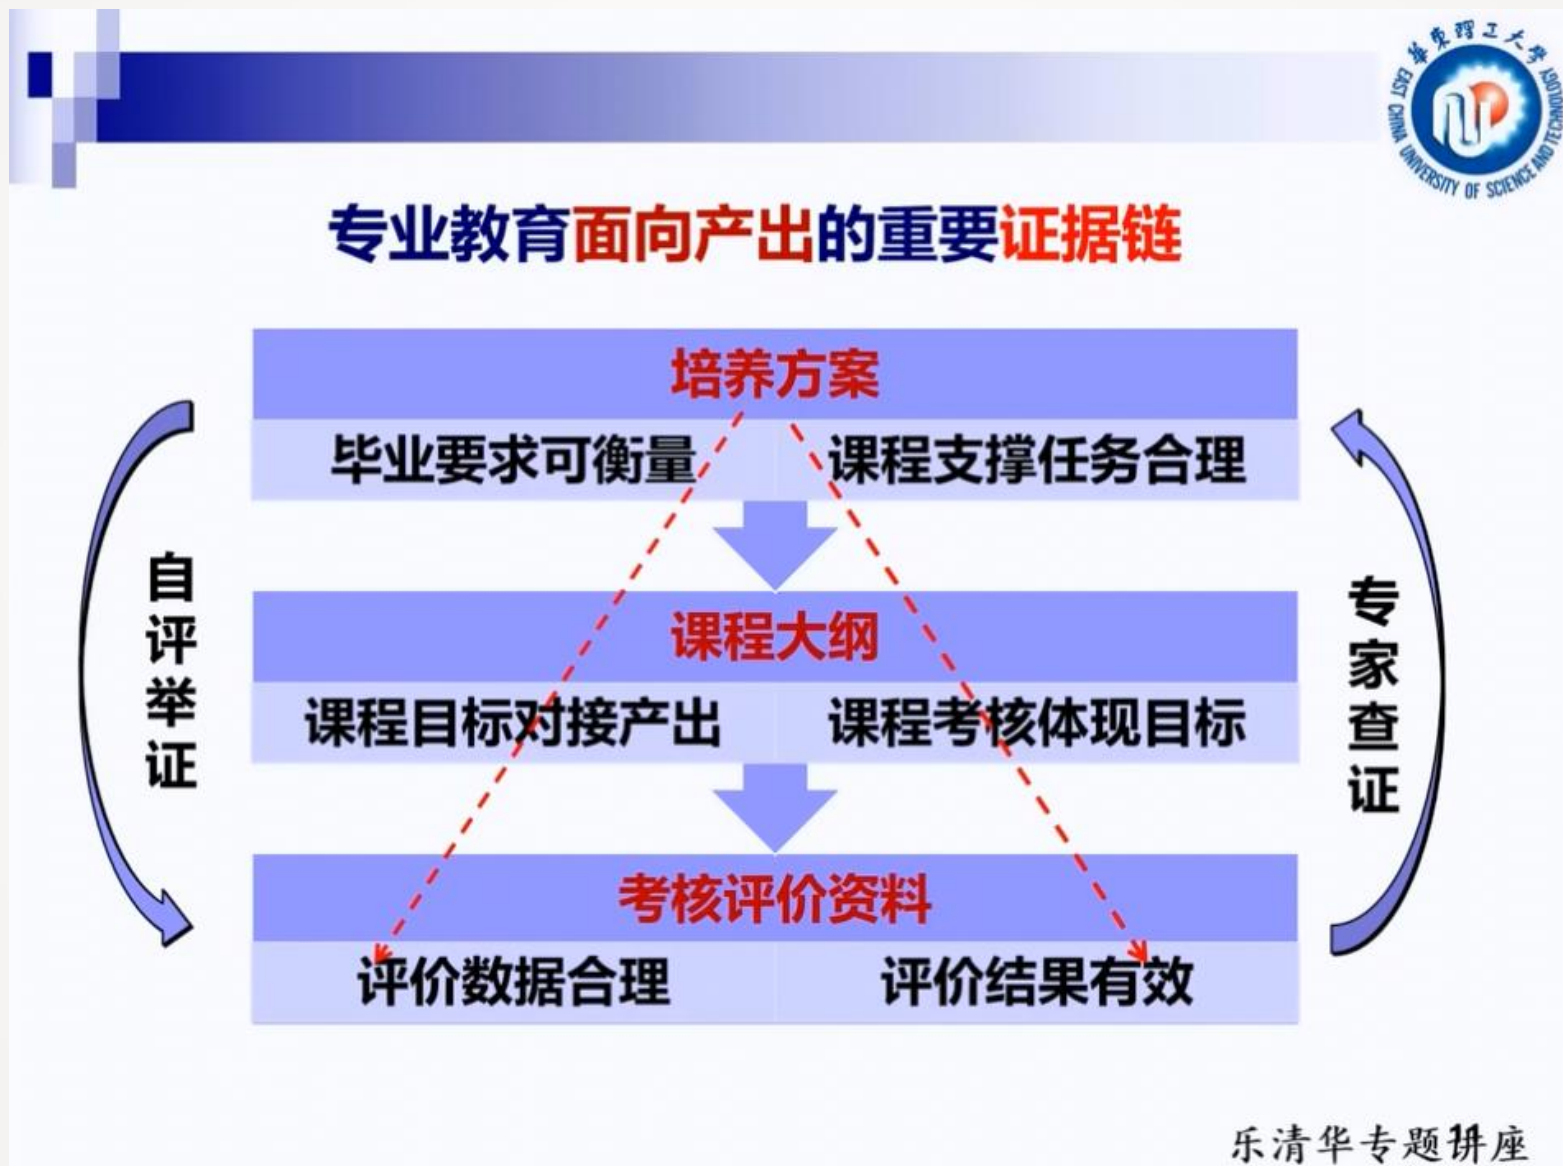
华东理工大学
EAST CHINA UNIVERSITY OF SCIENCE AND TECHNOLOGY

专业教育面向产出的重要证据链

培养方案

毕业要求可衡量

课程支撑任务合理

课程大纲

课程目标对接产出

课程考核体现目标

考核评价资料

评价数据合理

评价结果有效

自评举证

专家查证

乐清华专题讲座